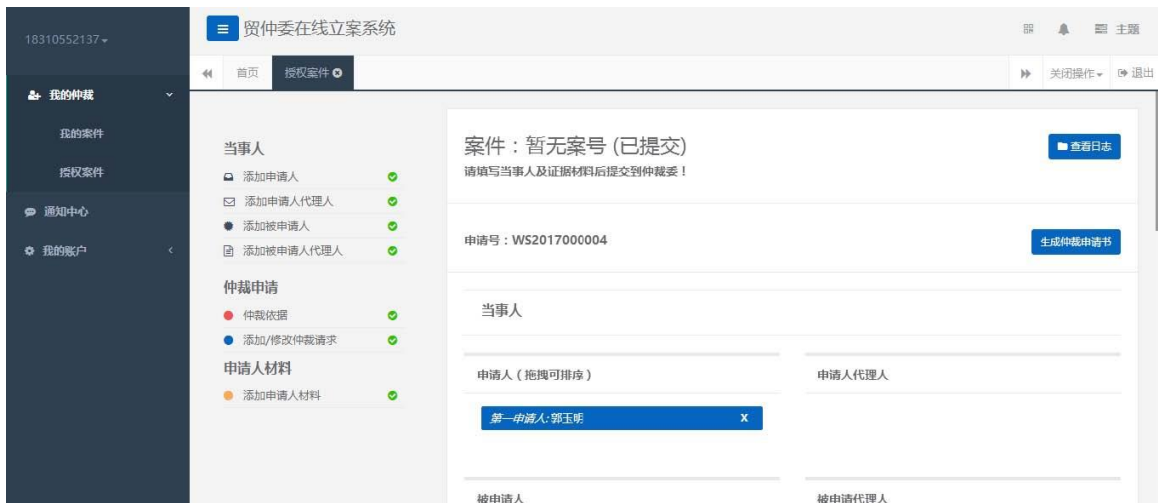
18310552137

我的仲裁

我的案件

授权案件

通知中心

我的账户

贸仲委在线立案系统

主题

首页

授权案件

关闭操作

退出

当事人

添加申请人

添加申请人代理人

添加被申请人

添加被申请人代理人

仲裁申请

仲裁依据

添加/修改仲裁请求

申请人材料

添加申请人材料

案件：暂无案号 (已提交)

请填写当事人及证据材料后提交到仲裁委！

查看日志

申请号：WS2017000004

生成仲裁申请书

当事人

申请人（拖拽可排序）

申请人代理人

第一申请人:郭玉明

X

被申请人

被申请代理人